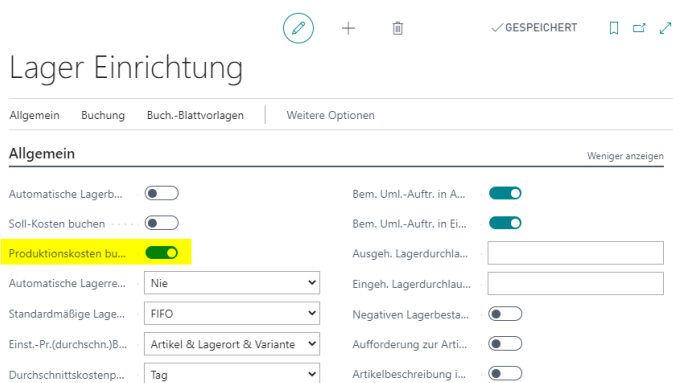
✓GESPEICHERT

Lager Einrichtung

Allgemein Buchung Buch.-Blattvorlagen Weitere Optionen

Allgemein

Weniger anzeigen

Automatische Lagerb...

Soll-Kosten buchen

Produktionskosten bu...

Automatische Lagerre... Nie

Standardmäßige Lage... FIFO

Einst.-Pr.(durchschn.)B... Artikel & Lagerort & Variante

Durchschnittskostenp... Tag

Bem. Uml.-Auftr. in A...

Bem. Uml.-Auftr. in Ei...

Ausgeh. Lagerdurchla...

Eingeh. Lagerdurchlau...

Negativen Lagerbesta...

Aufforderung zur Arti...

Artikelbeschreibung i...